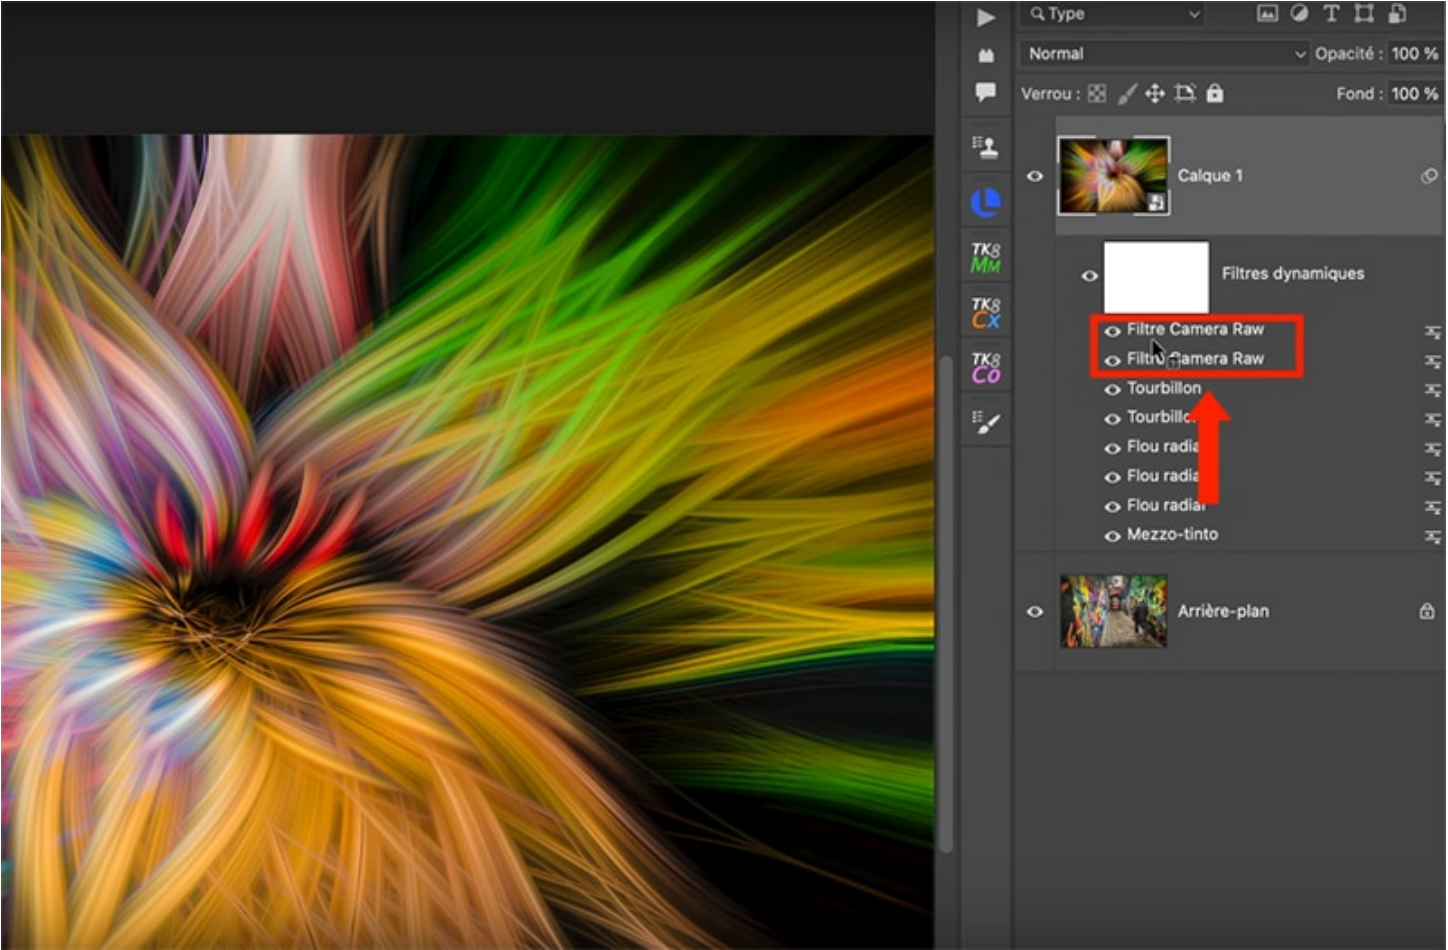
Type

Normal Opacité : 100 %

Verrou : Fond : 100 %

TK8 MM

TK8 CX

TK8 CO

Calque 1

Filtres dynamiques

Filtre Camera Raw

Filtr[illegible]amera Raw

Tourbillon

Tourbill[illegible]

Flou radia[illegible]

Flou radia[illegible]

Flou radia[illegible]

Mezzo-tinto

Arrière-plan